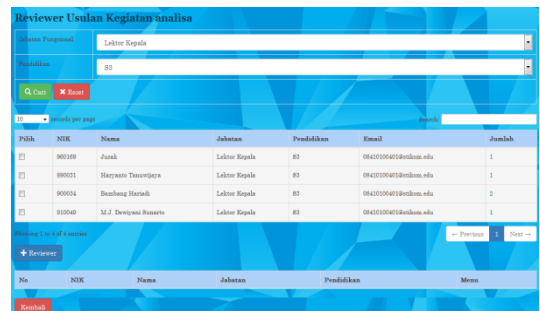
Reviewer Usulan Kegiatan analisa

Jabatan Fungsional
Lektor Kepala

Pendidikan
S3

Cari
Reset

10 records per page

Search:

| Pilih | NIK | Nama | Jabatan | Pendidikan | Email | Jumlah |
|---|---|---|---|---|---|---|
| | 960169 | Junak | Lektor Kepala | S3 | 08410100401@stikom.edu | 1 |
| | 990031 | Haryanto Tanuwijaya | Lektor Kepala | S3 | 08410100401@stikom.edu | 1 |
| | 900034 | Bambang Hariadi | Lektor Kepala | S3 | 08410100401@stikom.edu | 2 |
| | 910040 | M.J. Dewiyani Sunarto | Lektor Kepala | S3 | 08410100401@stikom.edu | 1 |

Showing 1 to 4 of 4 entries

← Previous 1 Next →

+ Reviewer

| No | NIK | Nama | Jabatan | Pendidikan | Menu |
|---|---|---|---|---|---|

Kembali